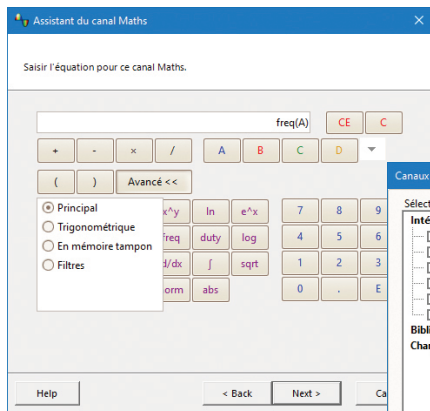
Assistant du canal Maths

Saisir l'équation pour ce canal Maths.

freq(A)

CE

C

+

-

×

/

A

B

C

D

(

)

Avancé <<

Principal

Trigonométrique

En mémoire tampon

Filtres

x^y

ln

e^x

freq

duty

log

d/dx

∫

sqrt

orm

abs

7

8

9

4

5

6

1

2

3

0

.

E

Canaux

Sélect

Inté

Bibl

Char

Help

< Back

Next >

Ca